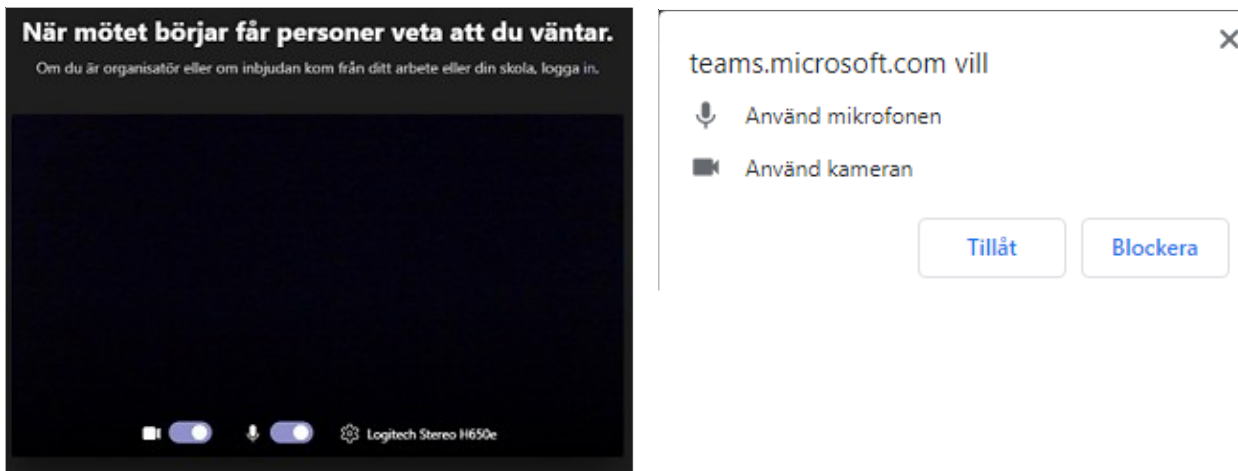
När mötet börjar får personer veta att du väntar.

Om du är organisatör eller om inbjudan kom från ditt arbete eller din skola, logga in.

Logitech Stereo H650e

teams.microsoft.com vill

×

Använd mikrofonen

Använd kameran

Tillåt

Blockera